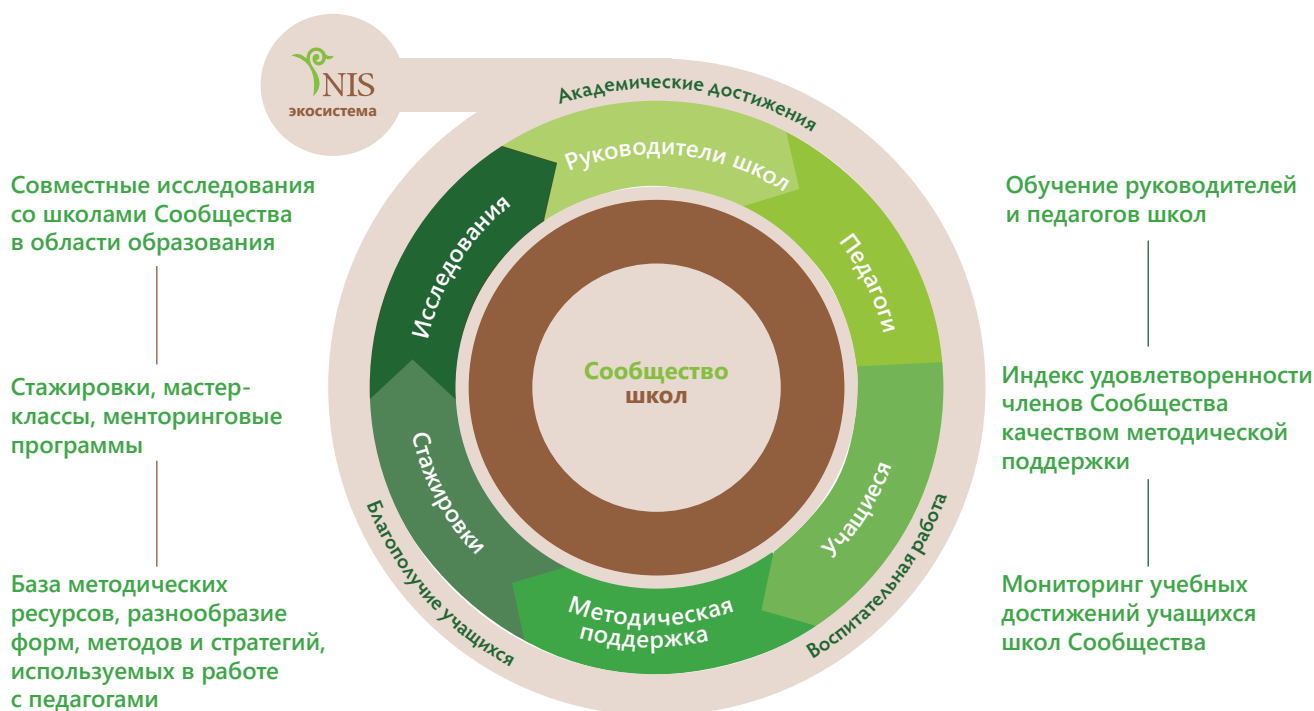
NIS
экосистема

Академические достижения

Руководители школ

Педагоги

Учащиеся

Методическая поддержка

Стажировки

Исследования

Сообщество школ

Воспитательная работа

Благополучие учащихся

Совместные исследования со школами Сообщества в области образования

Стажировки, мастер-классы, менторинговые программы

База методических ресурсов, разнообразие форм, методов и стратегий, используемых в работе с педагогами

Обучение руководителей и педагогов школ

Индекс удовлетворенности членов Сообщества качеством методической поддержки

Мониторинг учебных достижений учащихся школ Сообщества